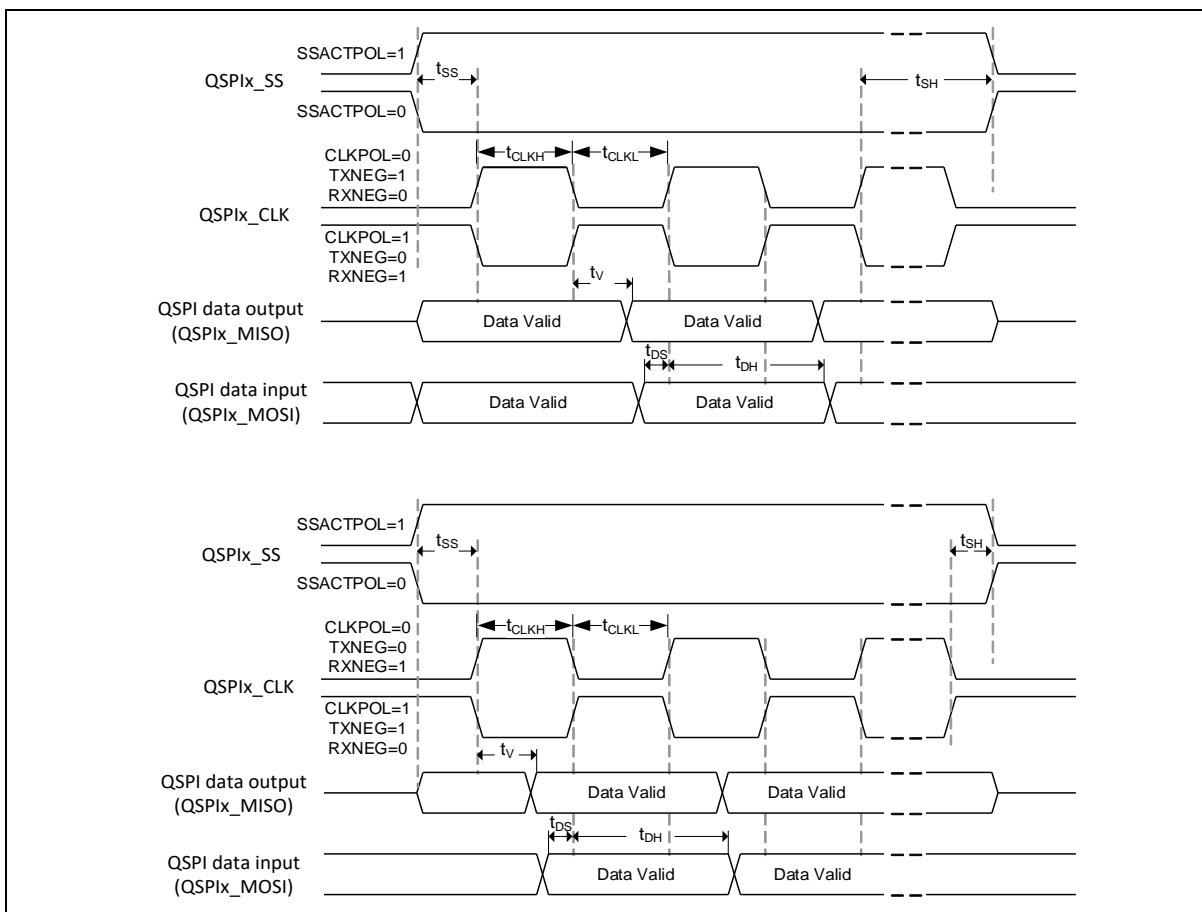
SSACTPOL=1
QSPIx_SS
$t_{SS}$
$t_{SH}$
SSACTPOL=0
$t_{CLKH}$
$t_{CLKL}$
CLKPOL=0
TXNEG=1
RXNEG=0
QSPIx_CLK
CLKPOL=1
TXNEG=0
RXNEG=1
$t_{V}$
QSPI data output (QSPIx_MISO)
Data Valid
Data Valid
$t_{DS}$
$t_{DH}$
QSPI data input (QSPIx_MOSI)
Data Valid
Data Valid

SSACTPOL=1
QSPIx_SS
$t_{SS}$
$t_{SH}$
SSACTPOL=0
$t_{CLKH}$
$t_{CLKL}$
CLKPOL=0
TXNEG=0
RXNEG=1
QSPIx_CLK
CLKPOL=1
TXNEG=1
RXNEG=0
$t_{V}$
QSPI data output (QSPIx_MISO)
Data Valid
Data Valid
$t_{DS}$
$t_{DH}$
QSPI data input (QSPIx_MOSI)
Data Valid
Data Valid